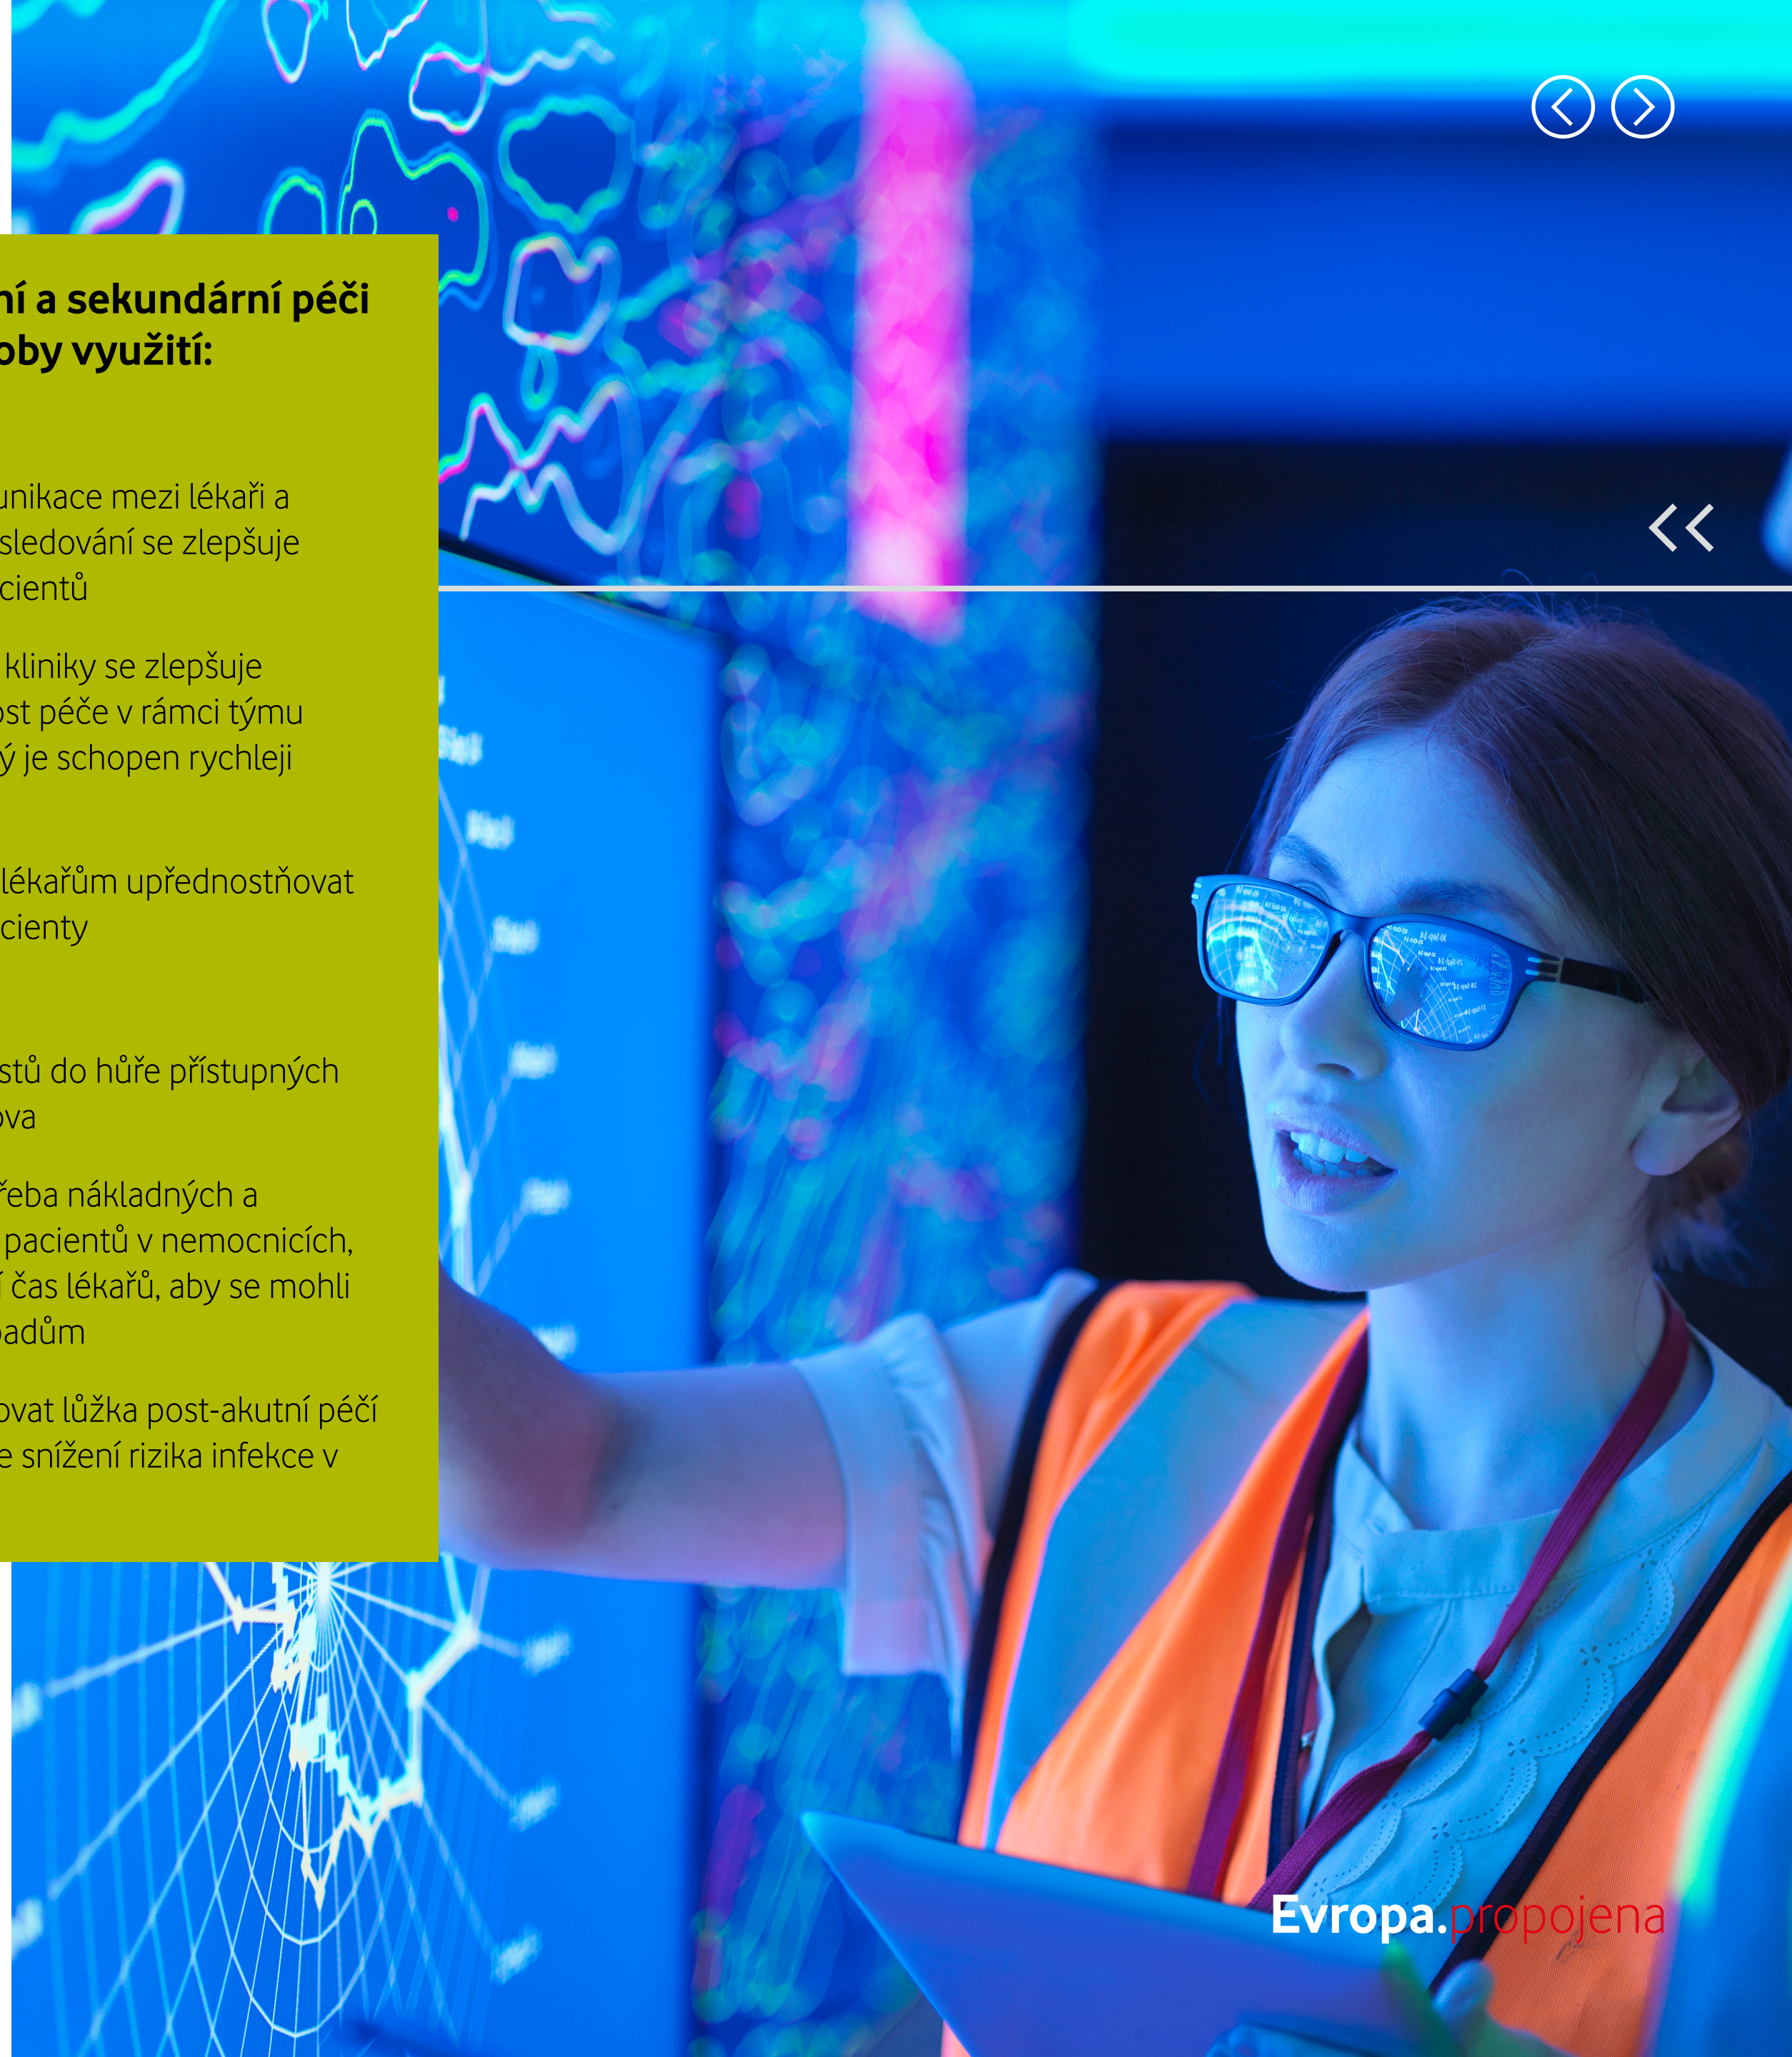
ní a sekundární péči
oby využití:

unikace mezi lékaři a sledování se zlepšuje cientů

kliniky se zlepšuje ost péče v rámci týmu ý je schopen rychleji

lékařům upřednostňovat cienty

stů do hůře přístupných ova

řeba nákladných a pacientů v nemocnicích, í čas lékařů, aby se mohli padům

ovat lůžka post-akutní péčí e snížení rizika infekce v

<<

Evropa.propojena